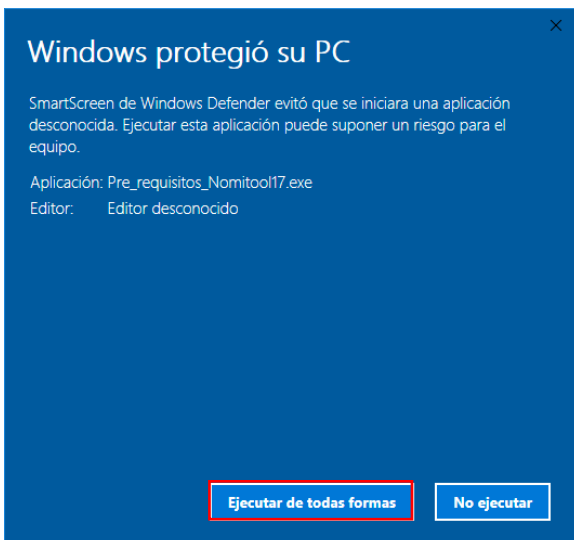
×

Windows protegió su PC

SmartScreen de Windows Defender evitó que se iniciara una aplicación desconocida. Ejecutar esta aplicación puede suponer un riesgo para el equipo.

Aplicación: Pre_requisitos_Nomitool17.exe
Editor: Editor desconocido

Ejecutar de todas formas

No ejecutar